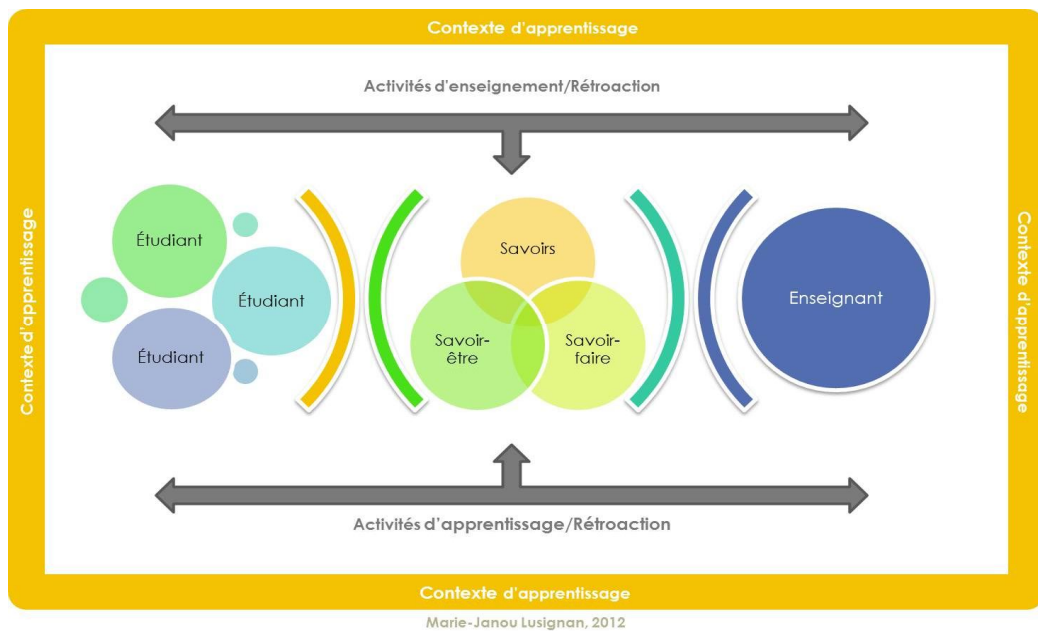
Contexte d'apprentissage

Activités d'enseignement/Rétroaction

Contexte d'apprentissage

Contexte d'apprentissage

Étudiant

Étudiant

Étudiant

Savoirs

Savoir-être

Savoir-faire

Enseignant

Activités d'apprentissage/Rétroaction

Contexte d'apprentissage

Marie-Janou Lusignan, 2012